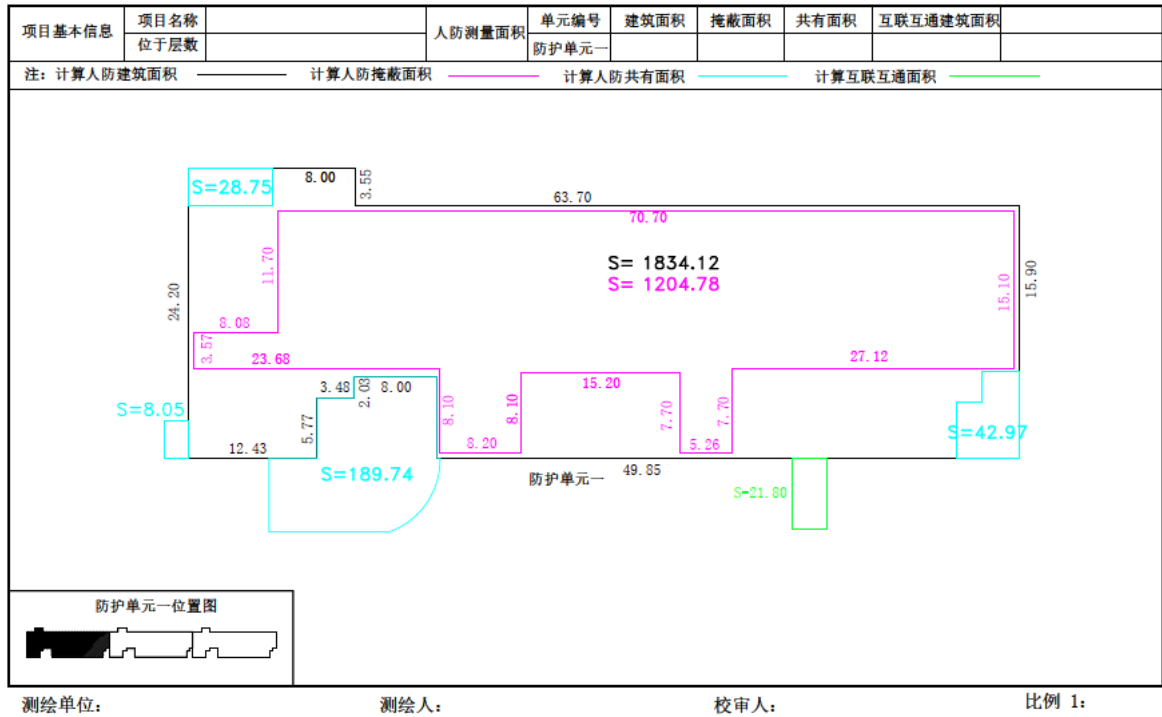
| 项目基本信息 | 项目名称 | | 人防测量面积 | 单元编号 | 建筑面积 | 掩蔽面积 | 共有面积 | 互联互通建筑面积 | |
|---|---|---|---|---|---|---|---|---|---|
| | 位于层数 | | | 防护单元一 | | | | | |

注：计算人防建筑面积 计算人防掩蔽面积 计算人防共有面积 计算互联互通面积

S=28.75
8.00
3.55
63.70
70.70
11.70
S= 1834.12
S= 1204.78
15.10
15.90
24.20
8.08
3.57
23.68
27.12
3.48
2.03
8.00
8.10
8.10
15.20
7.70
7.70
S=8.05
5.77
S=42.97
12.43
8.20
5.26
S=189.74
防护单元一
49.85
S=21.80

防护单元一位置图

测绘单位： 测绘人： 校审人： 比例 1：